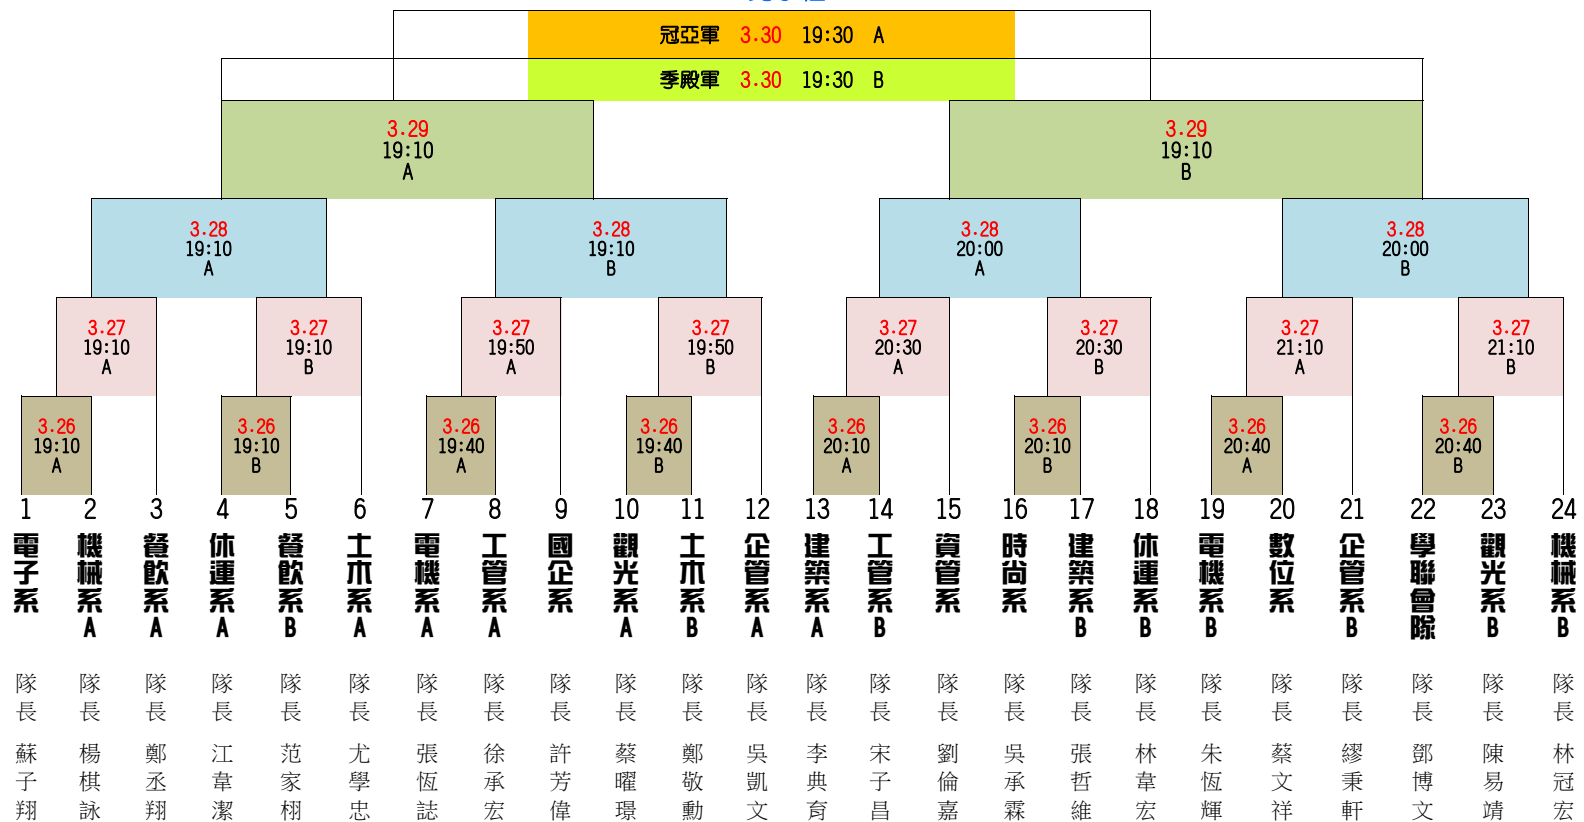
冠亞軍 3.30 19:30 A

季殿軍 3.30 19:30 B

3.29
19:10
A

3.29
19:10
B

3.28
19:10
A

3.28
19:10
B

3.28
20:00
A

3.28
20:00
B

3.27
19:10
A

3.27
19:10
B

3.27
19:50
A

3.27
19:50
B

3.27
20:30
A

3.27
20:30
B

3.27
21:10
A

3.27
21:10
B

3.26
19:10
A

3.26
19:10
B

3.26
19:40
A

3.26
19:40
B

3.26
20:10
A

3.26
20:10
B

3.26
20:40
A

3.26
20:40
B

| 1 | 2 | 3 | 4 | 5 | 6 | 7 | 8 | 9 | 10 | 11 | 12 | 13 | 14 | 15 | 16 | 17 | 18 | 19 | 20 | 21 | 22 | 23 | 24 |
|---|---|---|---|---|---|---|---|---|---|---|---|---|---|---|---|---|---|---|---|---|---|---|---|
| 電子系 | 機械系A | 餐飲系A | 休運系A | 餐飲系B | 土木系A | 電機系A | 工管系A | 國企系 | 觀光系A | 土木系B | 企管系A | 建築系A | 工管系B | 資管系 | 時尚系 | 建築系B | 休運系B | 電機系B | 數位系 | 企管系B | 學聯會隊 | 觀光系B | 機械系B |
| 隊長 | 隊長 | 隊長 | 隊長 | 隊長 | 隊長 | 隊長 | 隊長 | 隊長 | 隊長 | 隊長 | 隊長 | 隊長 | 隊長 | 隊長 | 隊長 | 隊長 | 隊長 | 隊長 | 隊長 | 隊長 | 隊長 | 隊長 | 隊長 |
| 蘇子翔 | 楊棋詠 | 鄭丞翔 | 江韋潔 | 范家栩 | 尤學忠 | 張恆誌 | 徐承宏 | 許芳偉 | 蔡曜璟 | 鄭敬勳 | 吳凱文 | 李典育 | 宋子昌 | 劉倫嘉 | 吳承霖 | 張哲維 | 林韋宏 | 朱恆輝 | 蔡文祥 | 繆秉軒 | 鄧博文 | 陳易靖 | 林冠宏 |